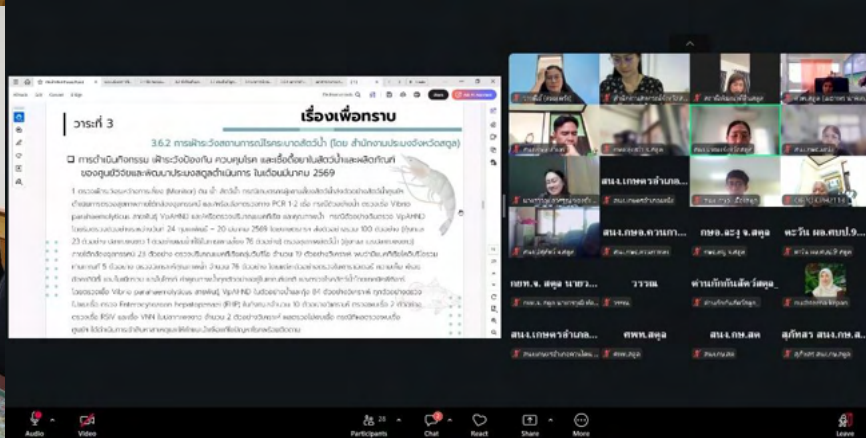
วาระที่ 3

เรื่องเพื่อทราบ

3.6.2 การเฝ้าระวังสถานการณ์โรคระบาดสัตว์น้ำ (โดย สำนักงานประมงจังหวัดสตูล)

การดำเนินกิจกรรม เฝ้าระวังป้องกัน ควบคุมโรค และเชื้อดื้อยาในสัตว์น้ำและผลิตภัณฑ์ ของศูนย์วิจัยและพัฒนาประมงสตูลดำเนินการ ในเดือนมีนาคม 2569

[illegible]

สนง.เกษตรอำเภอ...

สนง.กษอ.ควนกา...

กษจ.ละงู จ.สตูล

ตะวัน ผอ.ศบป.9...

กยท.จ.สตูล นายว...

วววณ

ด่านกักกันสัตว์สตูล

สนง.เกษตรอำเภอ...

ศพท.สตูล

สนง.กษ.สต

สุภัคสา สนง.กษ.สต

Audio

Video

28 Participants

Chat

React

Share

More

Leave